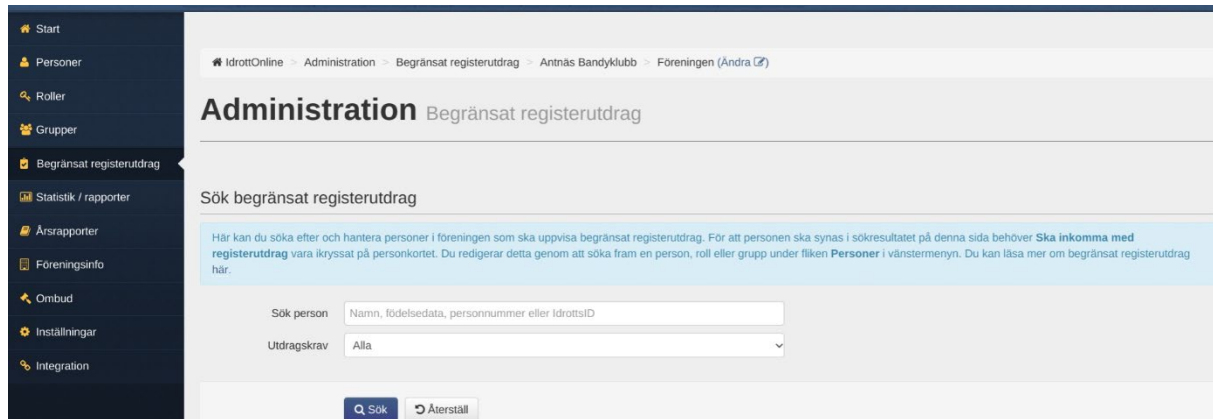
Start
Personer
Roller
Grupper
Begränsat registerutdrag
Statistik / rapporter
Årsrapporter
Föreningsinfo
Ombud
Inställningar
Integration

IdrottOnline > Administration > Begränsat registerutdrag > Antnäs Bandyklubb > Föreningen (Ändra)

Administration Begränsat registerutdrag

Sök begränsat registerutdrag

Här kan du söka efter och hantera personer i föreningen som ska uppvisa begränsat registerutdrag. För att personen ska synas i sökresultatet på denna sida behöver Ska inkomma med registerutdrag vara ikryssat på personkortet. Du redigerar detta genom att söka fram en person, roll eller grupp under fliken Personer i vänstermenyn. Du kan läsa mer om begränsat registerutdrag här.

Sök person Namn, födelsedata, personnummer eller IdrottsID
Utdragskrav Alla

Sök Återställ